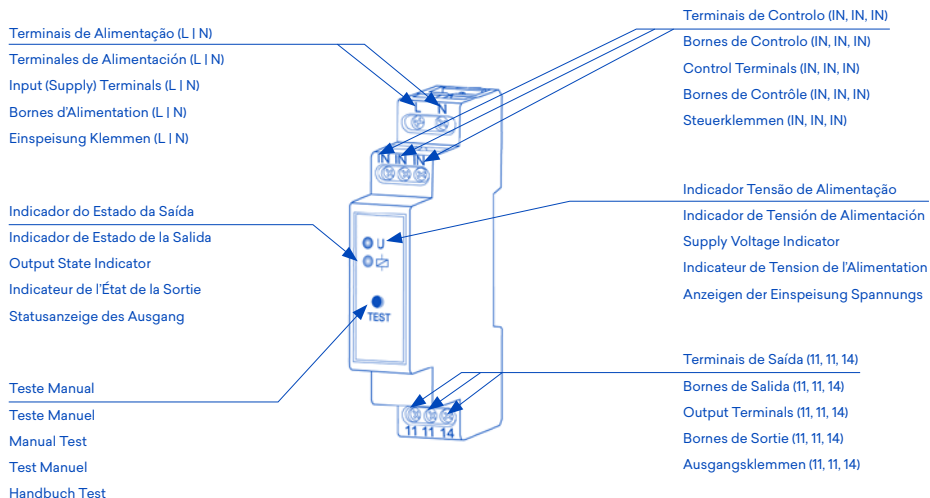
Terminais de Alimentação (L | N)
Terminales de Alimentación (L | N)
Input (Supply) Terminals (L | N)
Bornes d'Alimentation (L | N)
Einspeisung Klemmen (L | N)

Terminais de Controlo (IN, IN, IN)
Bornes de Controlo (IN, IN, IN)
Control Terminals (IN, IN, IN)
Bornes de Contrôle (IN, IN, IN)
Steuerklemmen (IN, IN, IN)

L N

IN IN IN

Indicador do Estado da Saída
Indicador de Estado de la Salida
Output State Indicator
Indicateur de l'État de la Sortie
Statusanzeige des Ausgang

Indicador Tensão de Alimentação
Indicador de Tensión de Alimentación
Supply Voltage Indicator
Indicateur de Tension de l'Alimentation
Anzeigen der Einspeisung Spannungs

U

TEST

Teste Manual
Teste Manuel
Manual Test
Test Manuel
Handbuch Test

Terminais de Saída (11, 11, 14)
Bornes de Salida (11, 11, 14)
Output Terminals (11, 11, 14)
Bornes de Sortie (11, 11, 14)
Ausgangsklemmen (11, 11, 14)

11 11 14